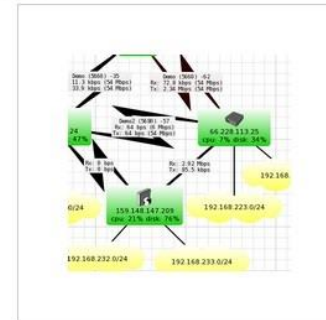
Demo (5600) -35
11.3 kbps (54 Mbps)
33.9 kbps (54 Mbps)

Demo (5600) -62
Rx: 72.8 kbps (54 Mbps)
Tx: 2.36 Mbps (54 Mbps)

Demo2 (5600) -57
Rx: 64 kbps (6 Mbps)
Tx: 64 kbps (54 Mbps)

24
47%

66.228.113.25
cpu: 7% disk: 34%

192.168.

Rx: 0 bps
Tx: 0 bps

Rx: 2.92 Mbps
Tx: 85.5 kbps

0/24

159.148.147.209
cpu: 21% disk: 76%

192.168.223.0/24

192.168.232.0/24

192.168.233.0/24